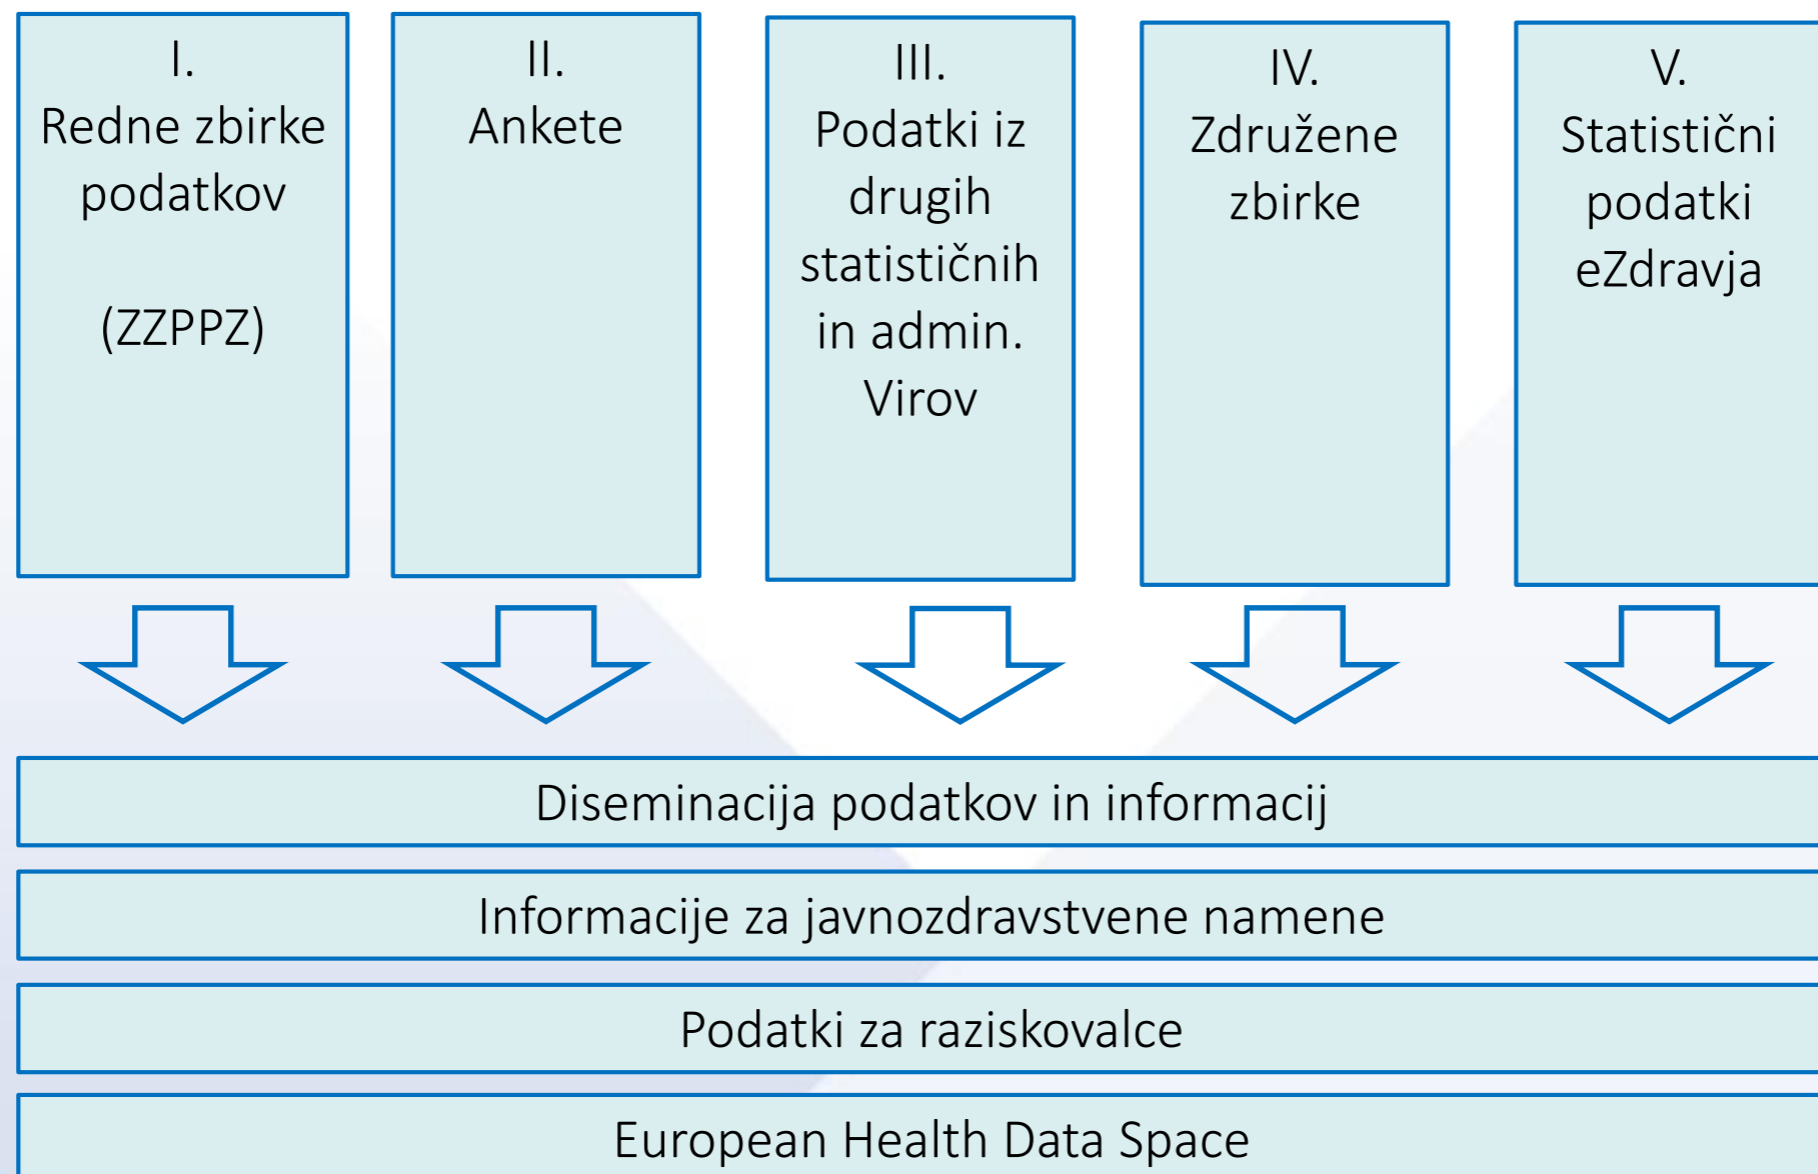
I.
Redne zbirke podatkov

(ZZPPZ)

II.
Ankete

III.
Podatki iz drugih statističnih in admin. Virov

IV.
Združene zbirke

V.
Statistični podatki eZdravja

Diseminacija podatkov in informacij

Informacije za javnozdravstvene namene

Podatki za raziskovalce

European Health Data Space